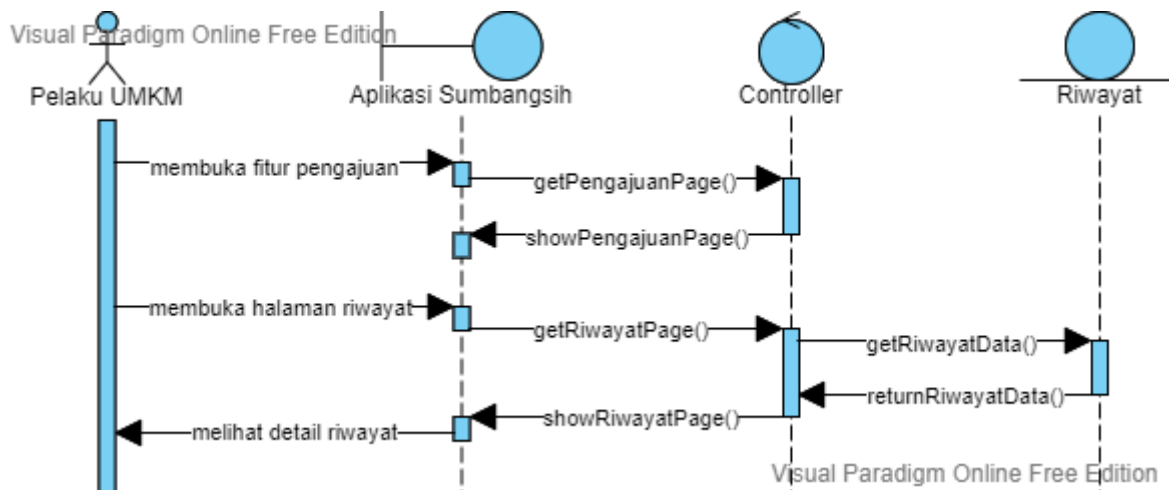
Visual Paradigm Online Free Edition

Pelaku UMKM

Aplikasi Sumbangsih

Controller

Riwayat

membuka fitur pengajuan

getPengajuanPage()

showPengajuanPage()

membuka halaman riwayat

getRiwayatPage()

getRiwayatData()

returnRiwayatData()

showRiwayatPage()

melihat detail riwayat

Visual Paradigm Online Free Edition